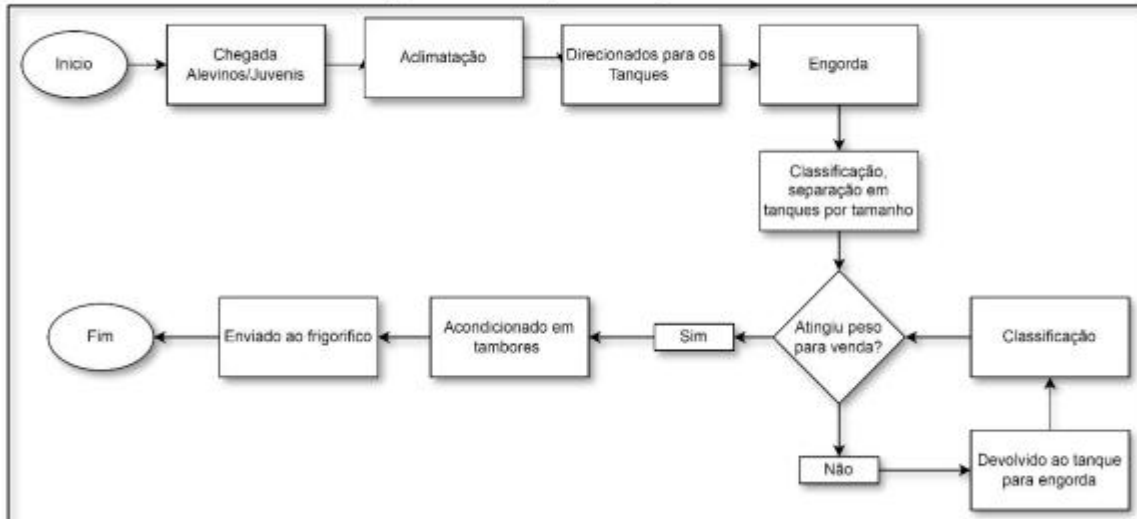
Inicio

Chegada Alevinos/Juvenis

Aclimatação

Direcionados para os Tanques

Engorda

Classificação, separação em tanques por tamanho

Atingiu peso para venda?

Classificação

Sim

Acondicionado em tambores

Enviado ao frigorífico

Fim

Não

Devolvido ao tanque para engorda